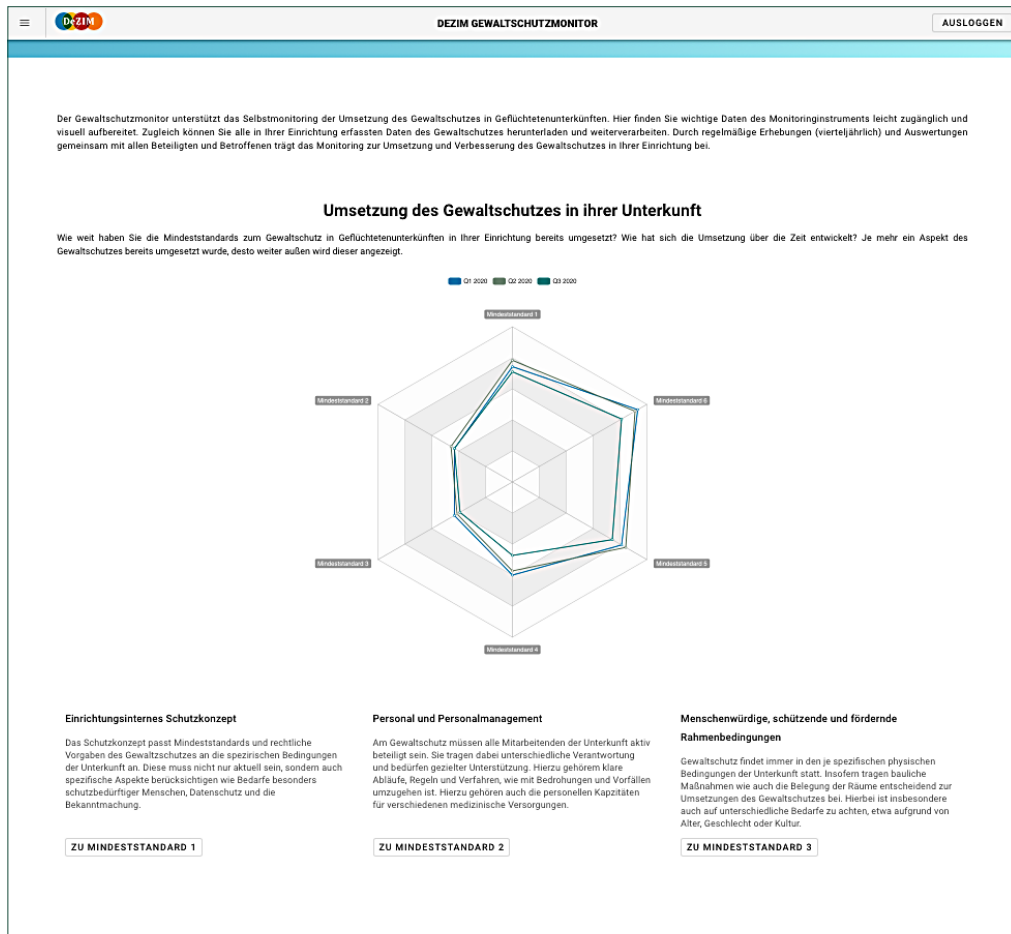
DeZIM

DEZIM GEWALTSCHUTZMONITOR

AUSLOGGEN

Der Gewaltschutzmonitor unterstützt das Selbstmonitoring der Umsetzung des Gewaltschutzes in Geflüchtetenunterkünften. Hier finden Sie wichtige Daten des Monitoringinstruments leicht zugänglich und visuell aufbereitet. Zugleich können Sie alle in Ihrer Einrichtung erfassten Daten des Gewaltschutzes herunterladen und weiterverarbeiten. Durch regelmäßige Erhebungen (vierteljährlich) und Auswertungen gemeinsam mit allen Beteiligten und Betroffenen trägt das Monitoring zur Umsetzung und Verbesserung des Gewaltschutzes in Ihrer Einrichtung bei.

Umsetzung des Gewaltschutzes in ihrer Unterkunft

Wie weit haben Sie die Mindeststandards zum Gewaltschutz in Geflüchtetenunterkünften in Ihrer Einrichtung bereits umgesetzt? Wie hat sich die Umsetzung über die Zeit entwickelt? Je mehr ein Aspekt des Gewaltschutzes bereits umgesetzt wurde, desto weiter außen wird dieser angezeigt.

Q1 2020 Q2 2020 Q3 2020

Mindeststandard 1

Mindeststandard 2

Mindeststandard 6

Mindeststandard 3

Mindeststandard 5

Mindeststandard 4

Einrichtungsinternes Schutzkonzept

Das Schutzkonzept passt Mindeststandards und rechtliche Vorgaben des Gewaltzschutzes an die spezirischen Bedingungen der Unterkunft an. Diese muss nicht nur aktuell sein, sondern auch spezifische Aspekte berücksichtigen wie Bedarfe besonders schutzbedürftiger Menschen, Datenschutz und die Bekanntmachung.

ZU MINDESTSTANDARD 1

Personal und Personalmanagement

Am Gewaltschutz müssen alle Mitarbeitenden der Unterkunft aktiv beteiligt sein. Sie tragen dabei unterschiedliche Verantwortung und bedürfen gezielter Unterstützung. Hierzu gehörem klare Abläufe, Regeln und Verfahren, wie mit Bedrohungen und Vorfällen umzugehen ist. Hierzu gehören auch die personellen Kapzitäten für verschiedenen medizinische Versorgungen.

ZU MINDESTSTANDARD 2

Menschenwürdige, schützende und fördernde Rahmenbedingungen

Gewaltschutz findet immer in den je spezifischen physischen Bedingungen der Unterkunft statt. Insofern tragen bauliche Maßnahmen wie auch die Belegung der Räume entscheidend zur Umsetzungen des Gewaltschutzes bei. Hierbei ist insbesondere auch auf unterschiedliche Bedarfe zu achten, etwa aufgrund von Alter, Geschlecht oder Kultur.

ZU MINDESTSTANDARD 3